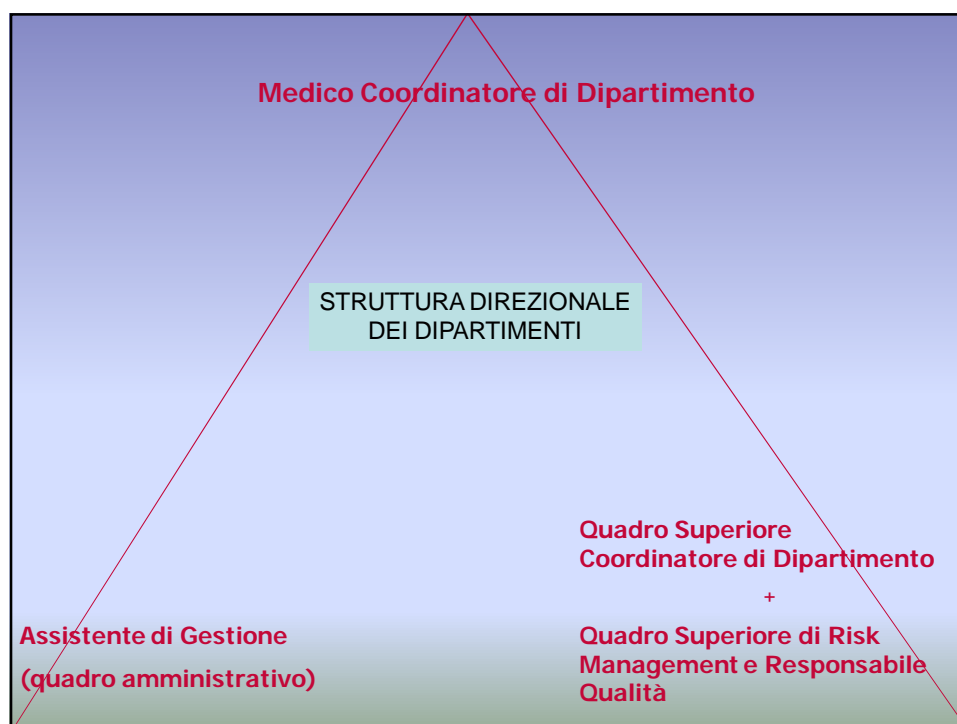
Medico Coordinatore di Dipartimento

STRUTTURA DIREZIONALE DEI DIPARTIMENTI

Quadro Superiore Coordinatore di Dipartimento

+

Assistente di Gestione

(quadro amministrativo)

Quadro Superiore di Risk Management e Responsabile Qualità